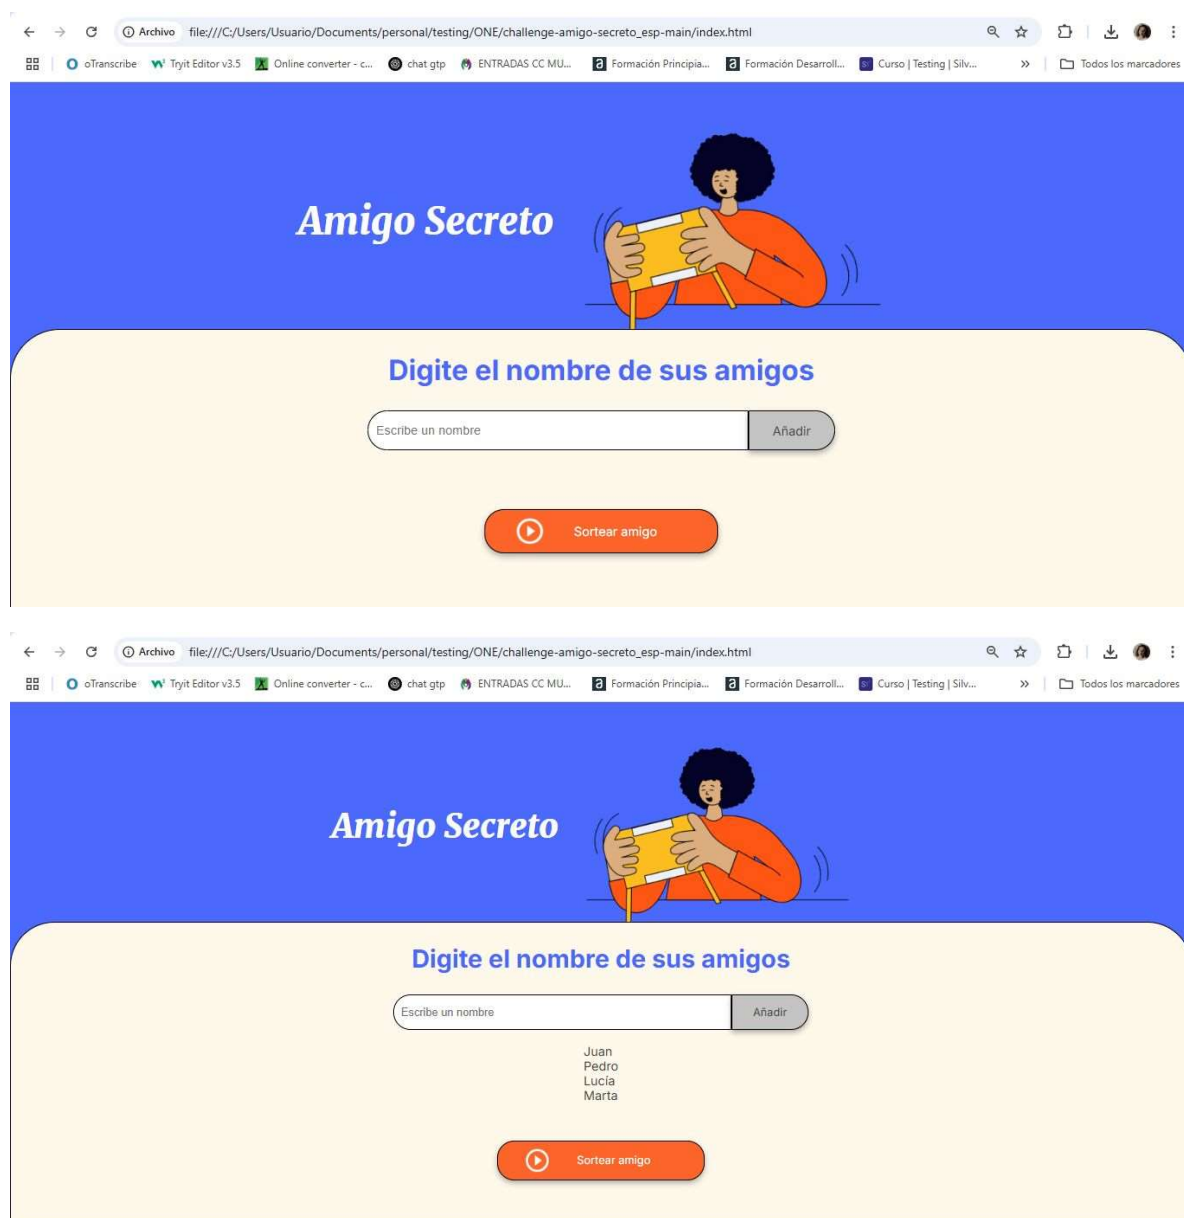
Archivo file:///C:/Users/Usuario/Documents/personal/testing/ONE/challenge-amigo-secreto_esp-main/index.html

oTranscribe Tryit Editor v3.5 Online converter - c... chat gtp ENTRADAS CC MU... Formación Principia... Formación Desarroll... Curso | Testing | Silv... » Todos los marcadores

Amigo Secreto

Digite el nombre de sus amigos

Escribe un nombre Añadir

Sortear amigo

Archivo file:///C:/Users/Usuario/Documents/personal/testing/ONE/challenge-amigo-secreto_esp-main/index.html

oTranscribe Tryit Editor v3.5 Online converter - c... chat gtp ENTRADAS CC MU... Formación Principia... Formación Desarroll... Curso | Testing | Silv... » Todos los marcadores

Amigo Secreto

Digite el nombre de sus amigos

Escribe un nombre Añadir

Juan
Pedro
Lucía
Marta

Sortear amigo